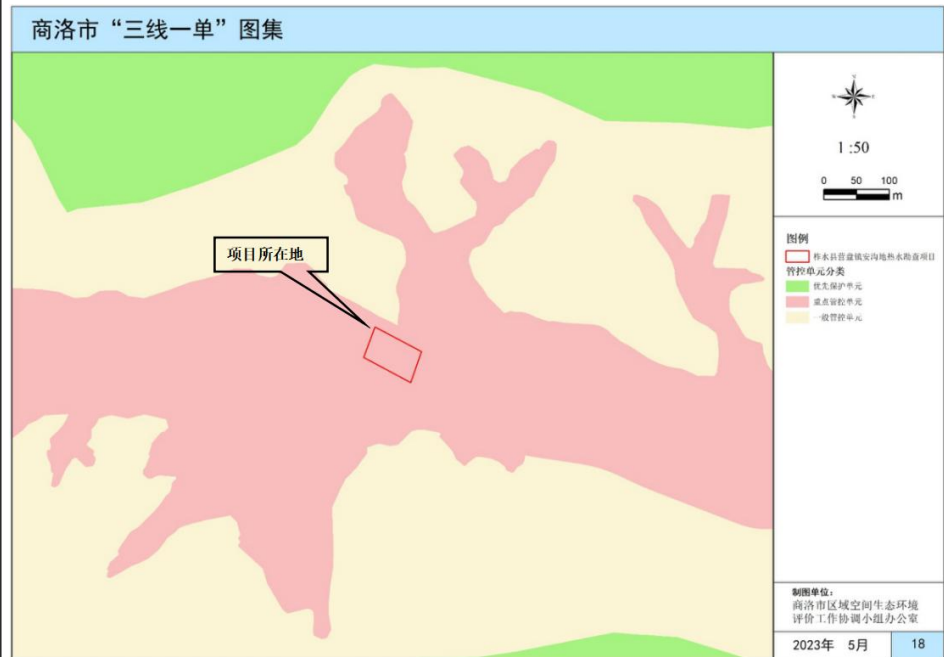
商洛市“三线一单”图集

N

1:50

0 50 100
m

项目所在地

图例

柞水县营盘镇安沟地热水勘查项目

管控单元分类

优先保护单元

重点管控单元

一般管控单元

制图单位:
商洛市区域空间生态环境评价工作协调小组办公室

2023年 5月

18